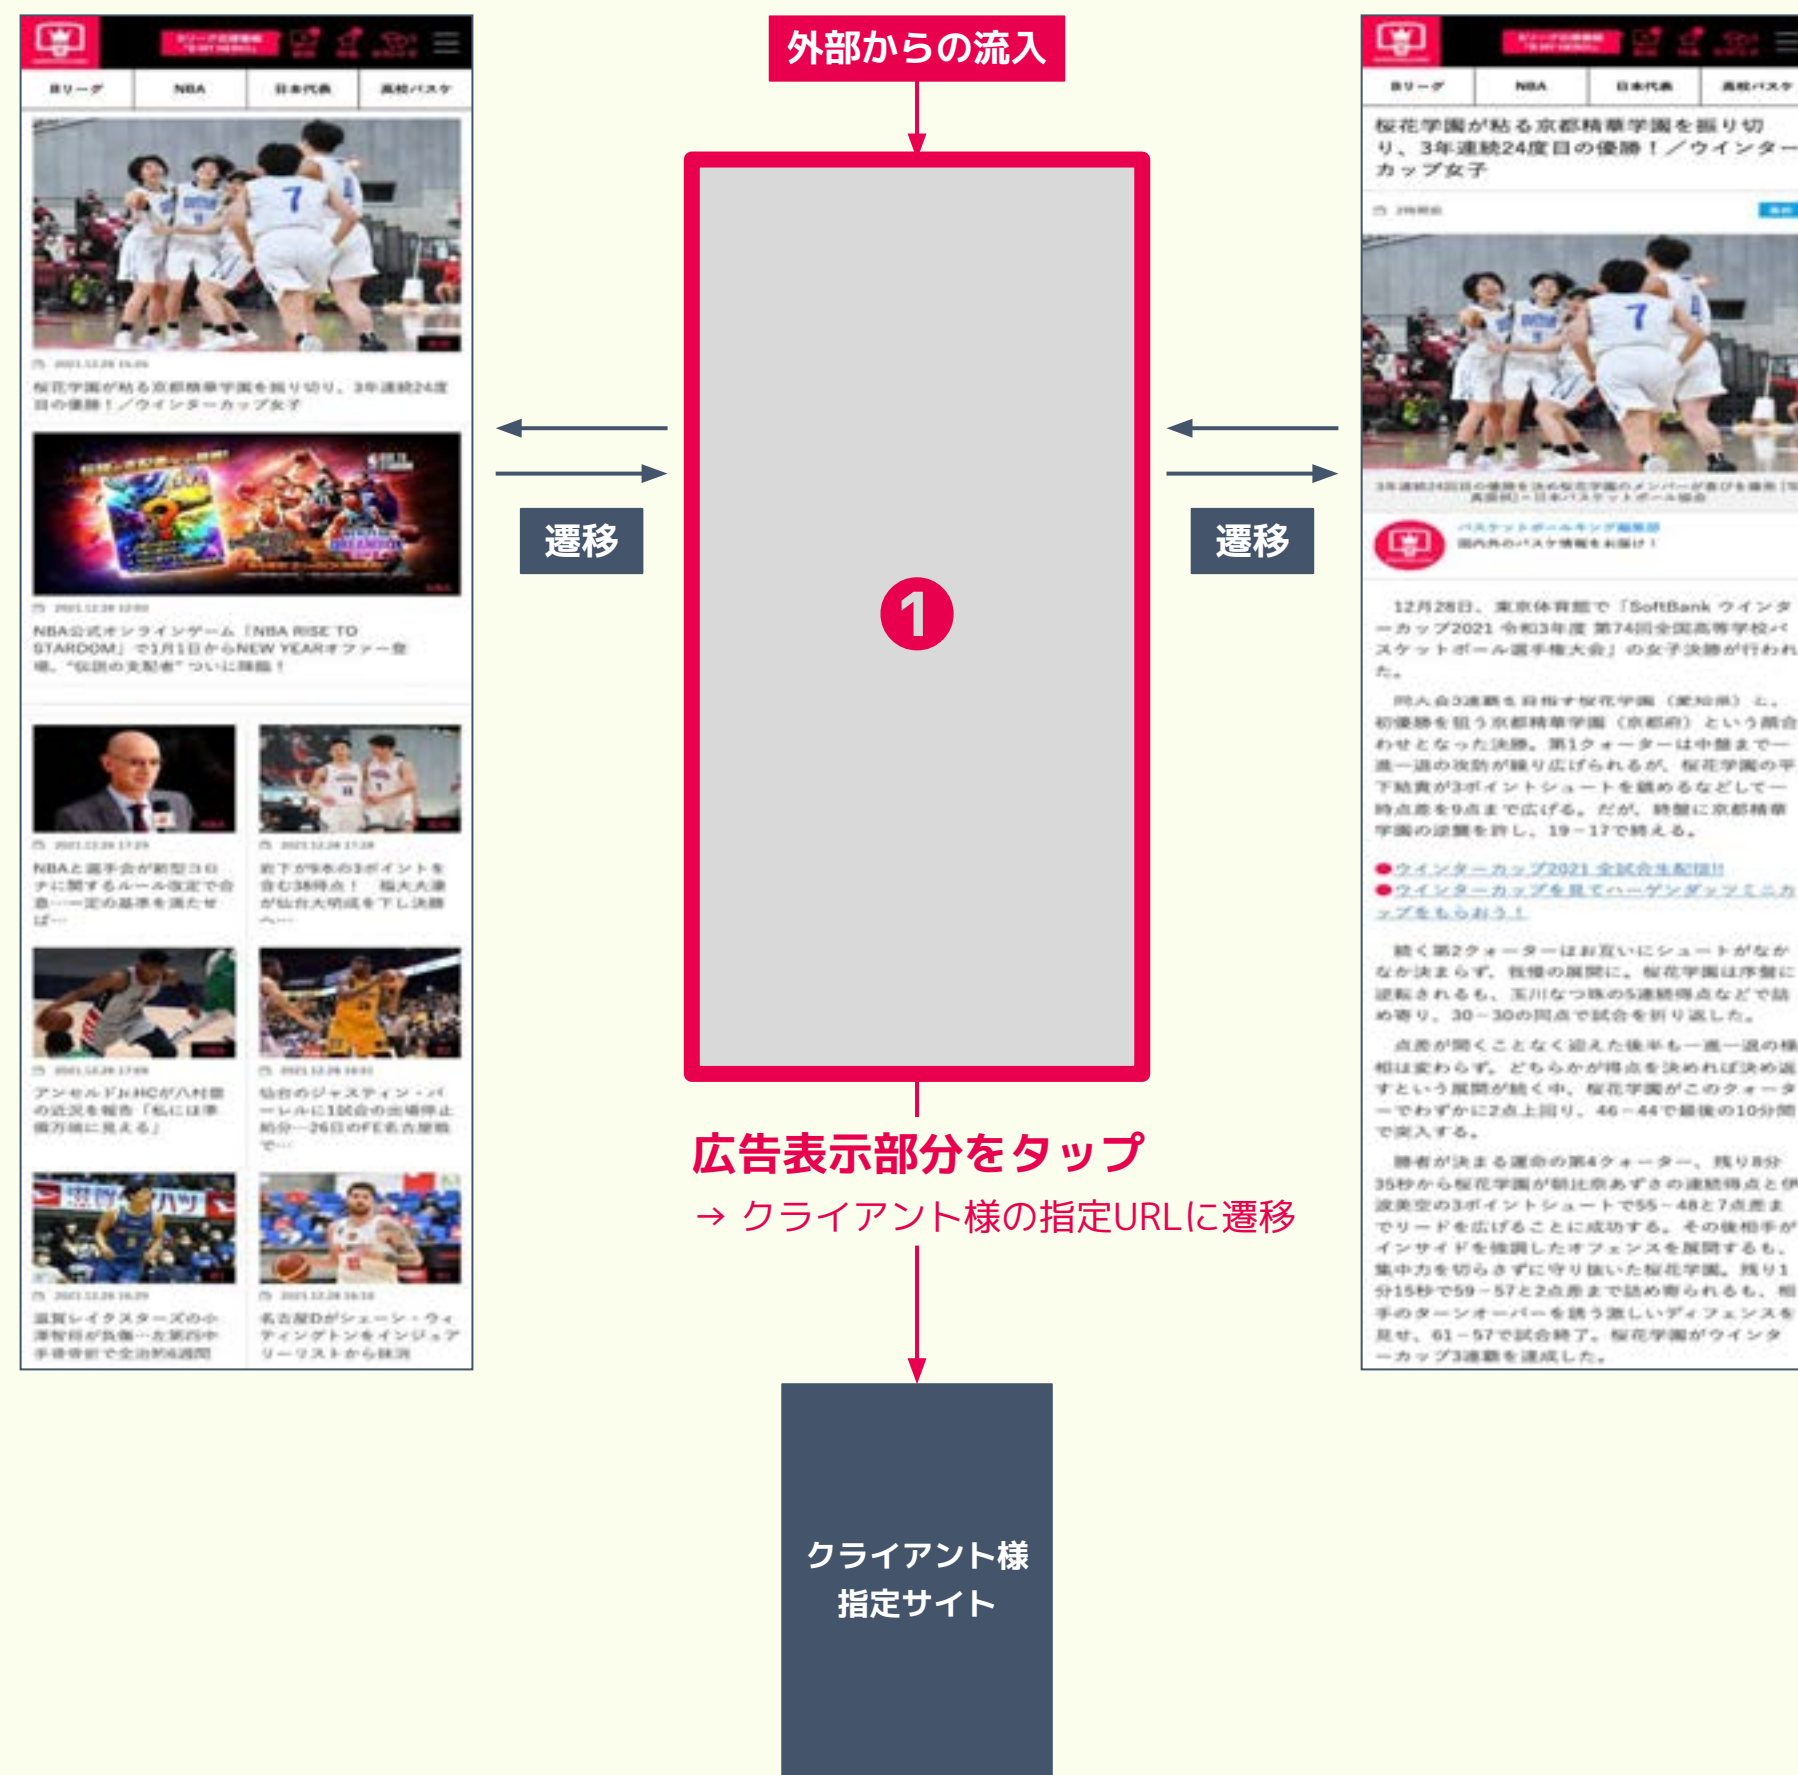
外部からの流入

Bリーグ | NBA | 日本代表 | 高校バスケ

桜花学園が粘る京都精華学園を振り切り、3年連続24度目の優勝！／ウインターカップ女子

NBA公式オンラインゲーム『NBA RISE TO STARDOM』で1月1日からNEW YEARオファー登場。"伝説の支配者"ついに降臨！

遷移

1

遷移

Bリーグ | NBA | 日本代表 | 高校バスケ

桜花学園が粘る京都精華学園を振り切り、3年連続24度目の優勝！／ウインターカップ女子

12月28日、東京体育館で「SoftBank ウインターカップ2021 令和3年度 第74回全国高等学校バスケットボール選手権大会」の女子決勝が行われた。

広告表示部分をタップ
→ クライアント様の指定URLに遷移

クライアント様
指定サイト